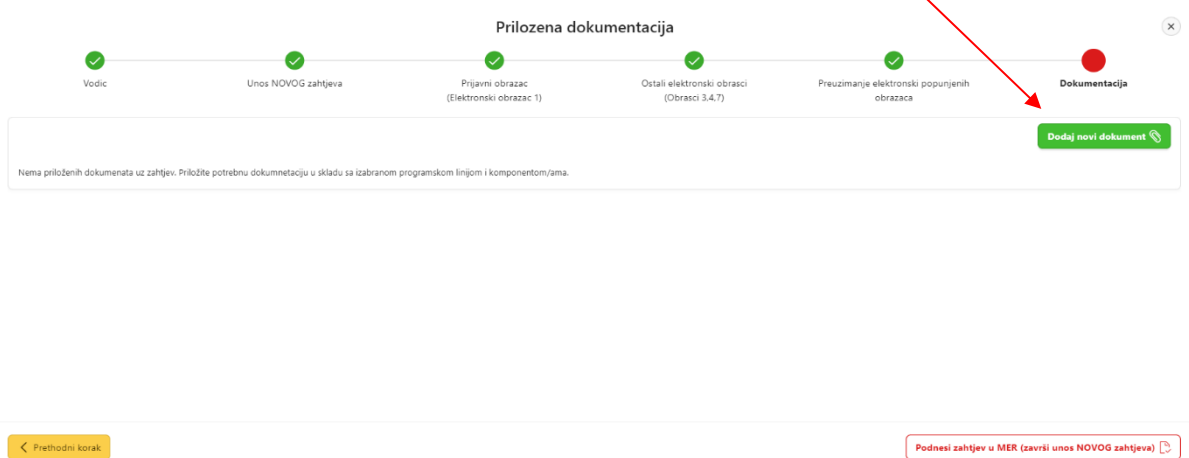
Prilozena dokumentacija

Vodic

Unos NOVOG zahtjeva

Prijavni obrazac (Elektronski obrazac 1)

Ostali elektronski obrasci (Obrasci 3,4,7)

Preuzimanje elektronski popunjenih obrazaca

Dokumentacija

Dodaj novi dokument

Nema priloženih dokumenata uz zahtjev. Priložite potrebnu dokumentaciju u skladu sa izabranom programskom linijom i komponentom/ama.

Prethodni korak

Podnesi zahtjev u MER (završi unos NOVOG zahtjeva)